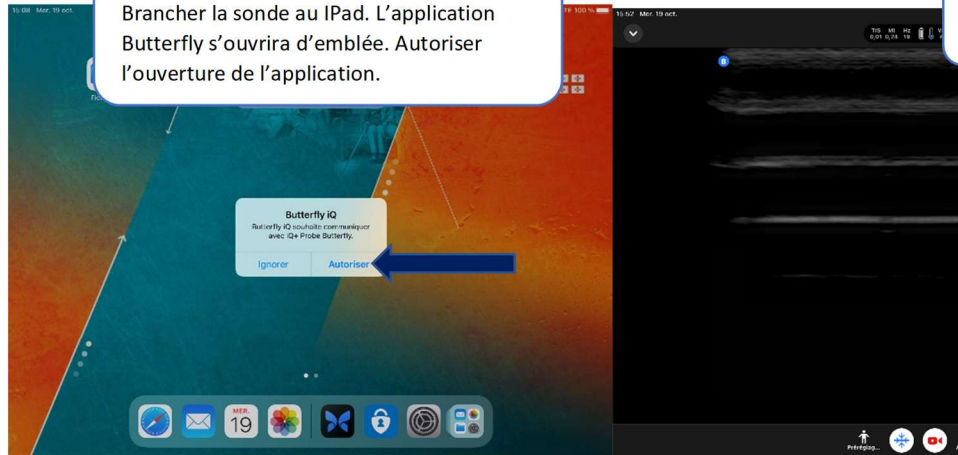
Brancher la sonde au IPad. L'application Butterfly s'ouvrira d'emblée. Autoriser l'ouverture de l'application.

15:08 Mar. 19 oct.

100 %

Butterfly iQ
Butterfly iQ souhaite communiquer avec iQ+ Probe Butterfly.

Ignorer
Autoriser

MER.
19

15:52 Mar. 19 oct.

TIS 0,01
MI 0,24
Hz 19

B

Prérégl...